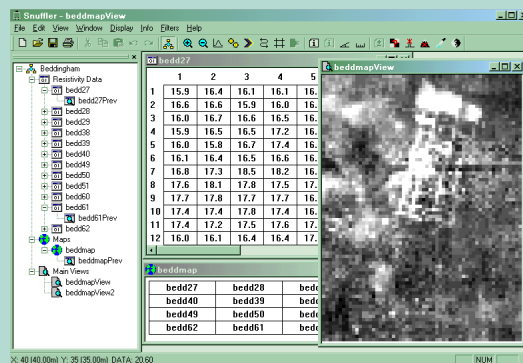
Snuffler - beddmapView

File Edit View Window Display Info Filters Help

Beddingham
Resistivity Data
bedd27
bedd27Prev
bedd28
bedd29
bedd38
bedd39
bedd40
bedd49
bedd50
bedd51
bedd60
bedd61
bedd61Prev
bedd62
Maps
beddmap
beddmapPrev
Main Views
beddmapView
beddmapView2

bedd27

| | 1 | 2 | 3 | 4 | 5 |
|---|---|---|---|---|---|
| 1 | 15.9 | 16.4 | 16.1 | 16.1 | 16. |
| 2 | 16.6 | 16.6 | 15.9 | 16.0 | 16. |
| 3 | 16.0 | 16.7 | 16.6 | 16.5 | 16. |
| 4 | 15.9 | 16.5 | 16.5 | 17.2 | 16. |
| 5 | 16.0 | 15.8 | 16.7 | 17.4 | 16. |
| 6 | 16.1 | 16.4 | 16.5 | 16.6 | 16. |
| 7 | 16.8 | 17.3 | 18.5 | 18.2 | 16. |
| 8 | 17.6 | 18.1 | 17.8 | 17.5 | 17. |
| 9 | 17.7 | 17.8 | 17.7 | 17.7 | 16. |
| 10 | 17.4 | 17.8 | 17.8 | 17.4 | 16. |
| 11 | 17.4 | 17.2 | 17.5 | 17.6 | 17. |
| 12 | 16.0 | 16.1 | 16.4 | 16.4 | 17. |

beddmapView

beddmap

| bedd27 | bedd28 | |
|---|---|---|
| bedd40 | bedd39 | |
| bedd49 | bedd50 | |
| bedd62 | bedd61 | |

X: 40 (40.00m) Y: 35 (35.00m) DATA: 20.60

NUM